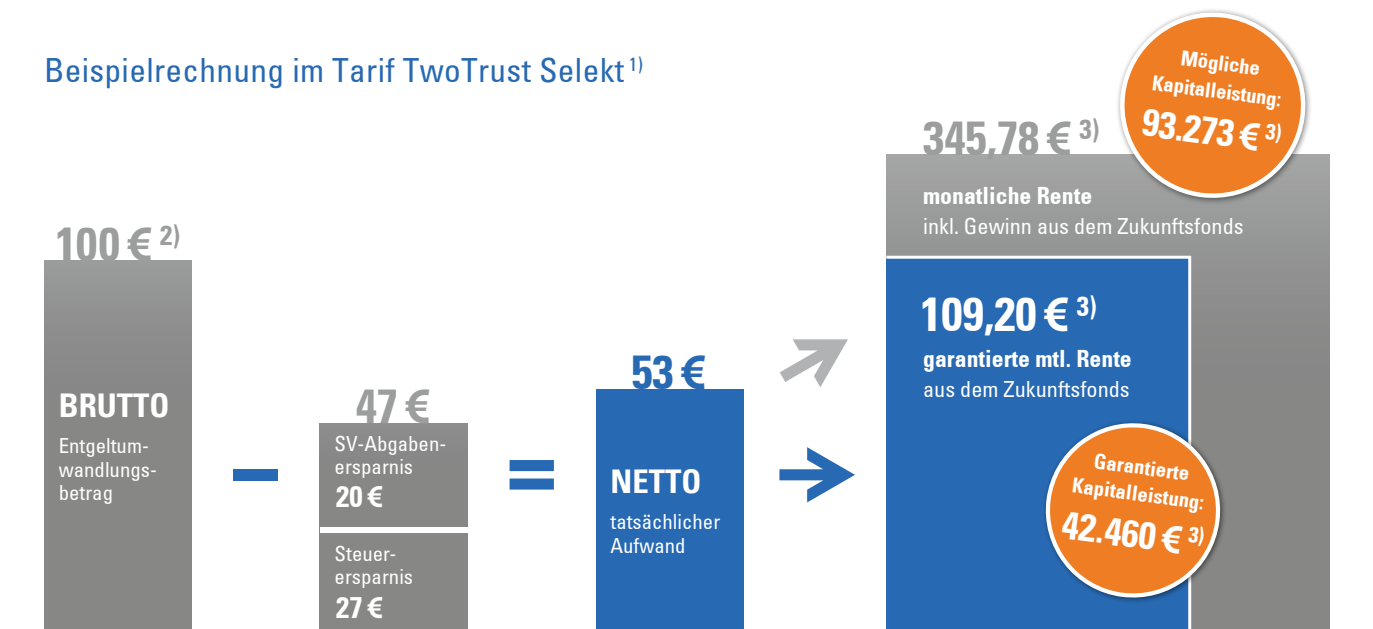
Beispielrechnung im Tarif TwoTrust Selekt $^{1)}$

100 € $^{2)}$

BRUTTO

Entgeltumwandlungsbetrag

–

47 €

SV-Abgabenersparnis

20 €

Steuerersparnis

27 €

=

53 €

NETTO

tatsächlicher Aufwand

345,78 € $^{3)}$

monatliche Rente

inkl. Gewinn aus dem Zukunftsfonds

Mögliche Kapitalleistung:

93.273 € $^{3)}$

109,20 € $^{3)}$

garantierte mtl. Rente

aus dem Zukunftsfonds

Garantierte Kapitalleistung:

42.460 € $^{3)}$